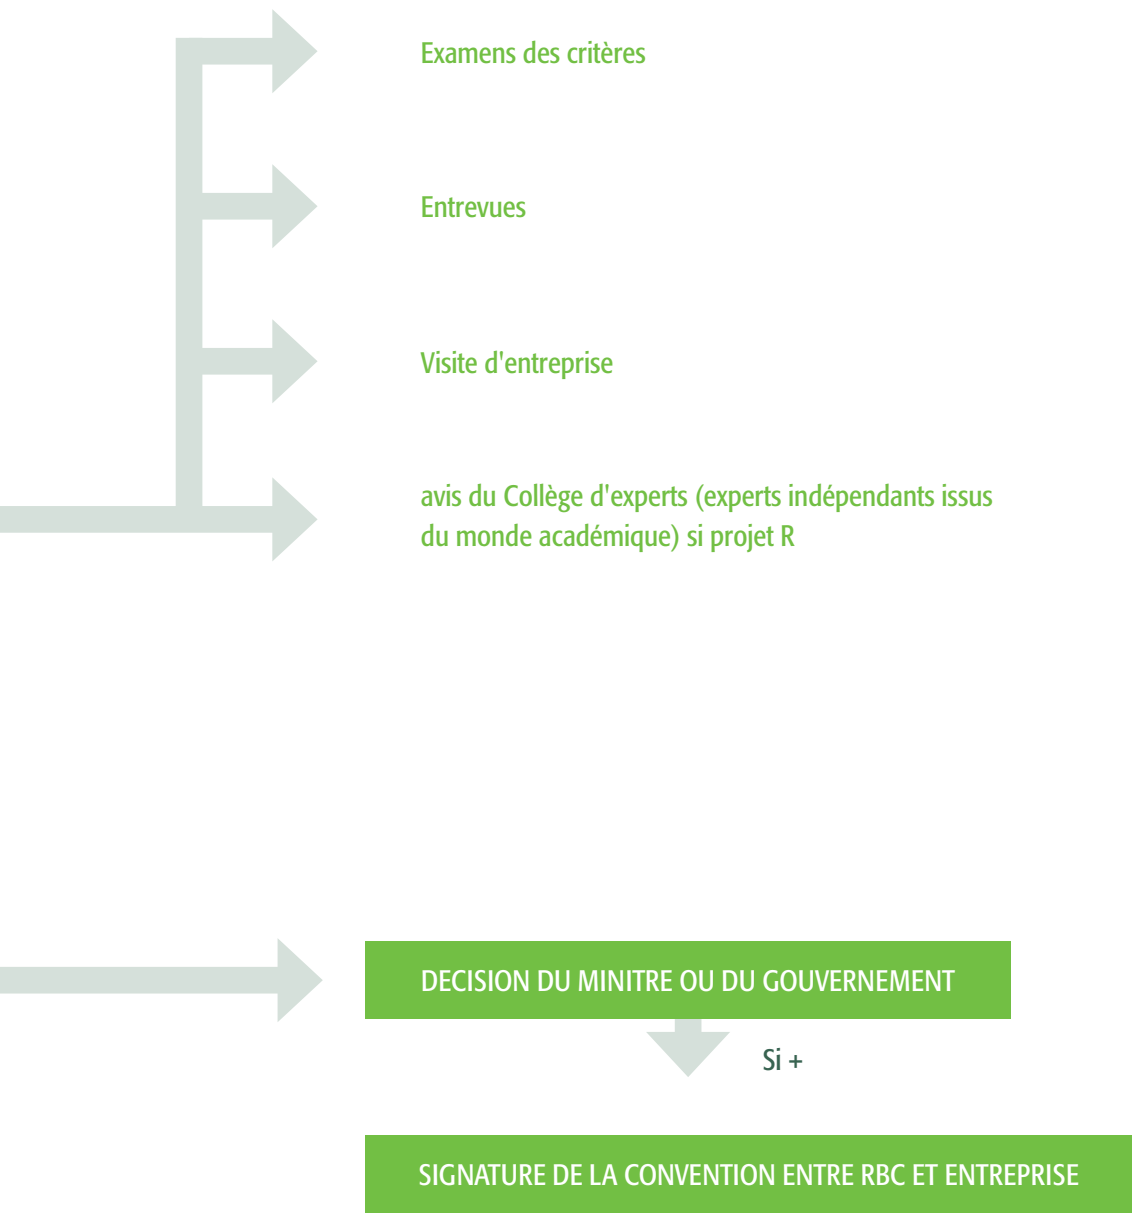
Examens des critères

Entrevues

Visite d'entreprise

avis du Collège d'experts (experts indépendants issus du monde académique) si projet R

DECISION DU MINITRE OU DU GOUVERNEMENT

Si +

SIGNATURE DE LA CONVENTION ENTRE RBC ET ENTREPRISE